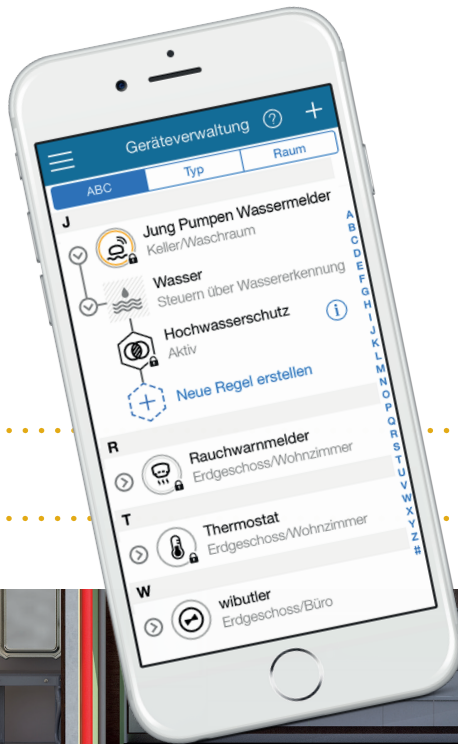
Geräteverwaltung

ABC | Typ | Raum

J

Jung Pumpen Wassermelder
Keller/Waschraum

Wasser
Steuern über Wassererkennung

Hochwasserschutz
Aktiv

Neue Regel erstellen

R

Rauchwarnmelder
Erdgeschoss/Wohnzimmer

T

Thermostat
Erdgeschoss/Wohnzimmer

W

wibutler
Erdgeschoss/Büro

A B C D E F G H I J K L M N O P Q R S T U V W X Y Z #